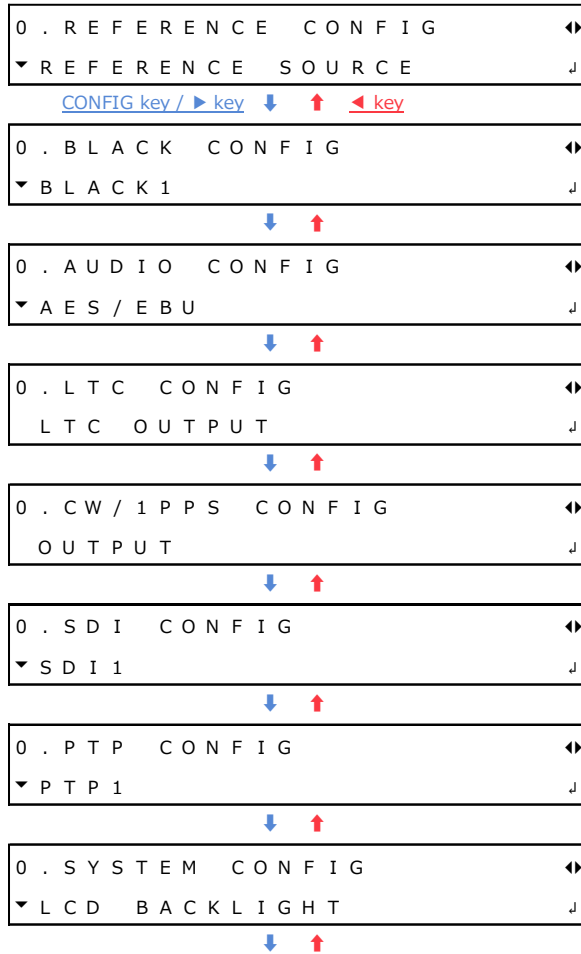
0.REFERENCE CONFIG ◂▸
▾REFERENCE SOURCE ↲

CONFIG key / ▶ key ⬇ ⬆ ◀ key

0.BLACK CONFIG ◂▸
▾BLACK1 ↲

⬇ ⬆

0.AUDIO CONFIG ◂▸
▾AES/EBU ↲

⬇ ⬆

0.LTC CONFIG ◂▸
LTC OUTPUT ↲

⬇ ⬆

0.CW/1PPS CONFIG ◂▸
OUTPUT ↲

⬇ ⬆

0.SDI CONFIG ◂▸
▾SDI1 ↲

⬇ ⬆

0.PTP CONFIG ◂▸
▾PTP1 ↲

⬇ ⬆

0.SYSTEM CONFIG ◂▸
▾LCD BACKLIGHT ↲

⬇ ⬆